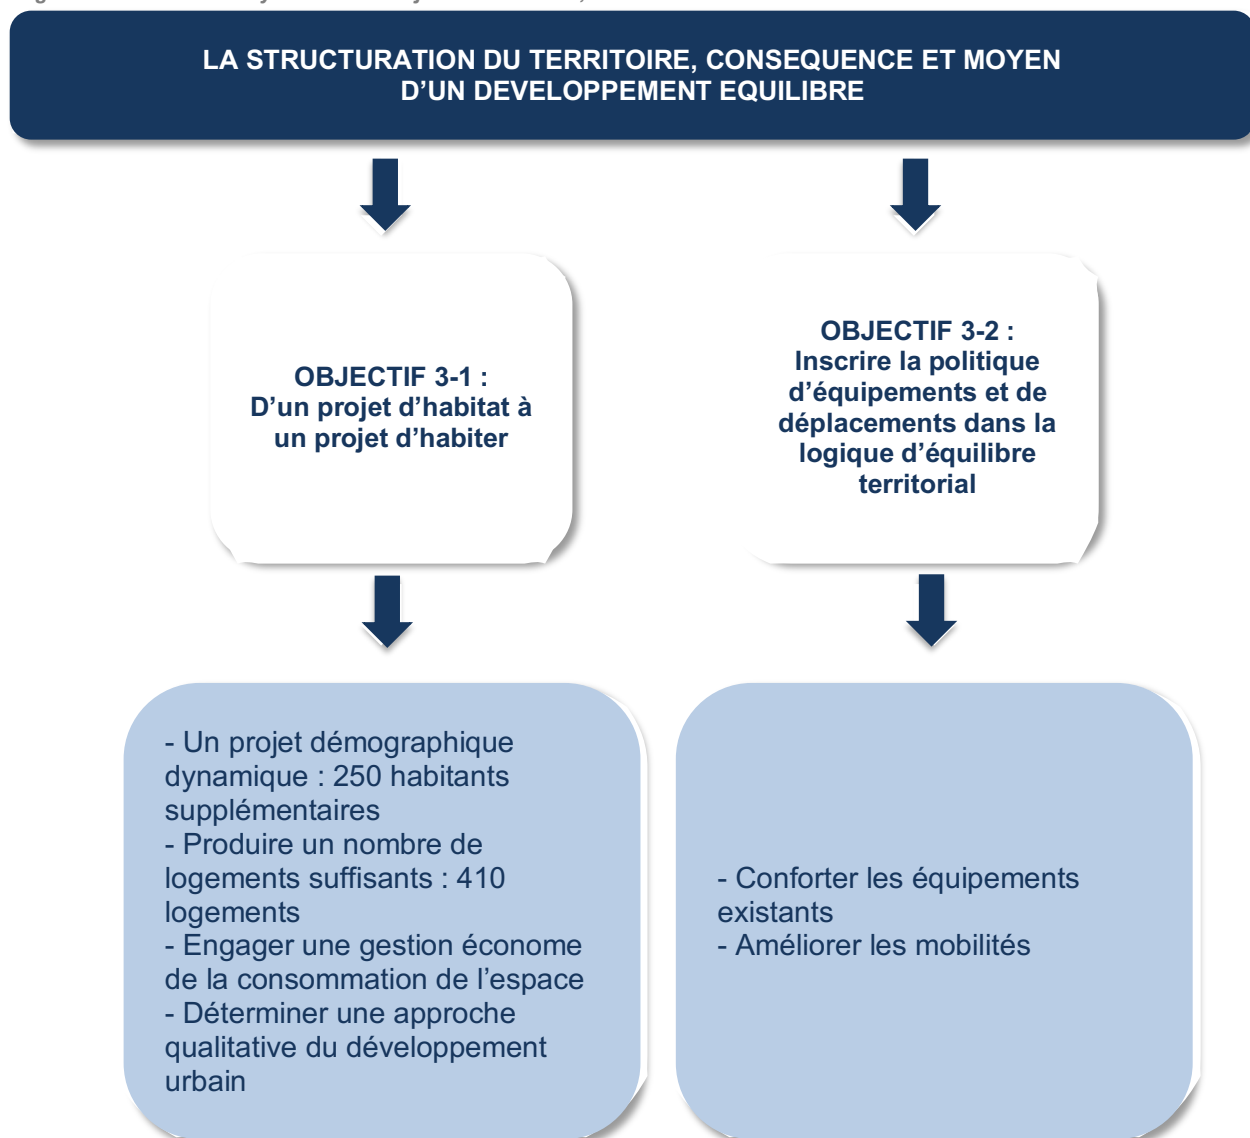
LA STRUCTURATION DU TERRITOIRE, CONSEQUENCE ET MOYEN D'UN DEVELOPPEMENT EQUILIBRE

OBJECTIF 3-1 :
D'un projet d'habitat à un projet d'habiter

OBJECTIF 3-2 :
Inscrire la politique d'équipements et de déplacements dans la logique d'équilibre territorial

- Un projet démographique dynamique : 250 habitants supplémentaires
- Produire un nombre de logements suffisants : 410 logements
- Engager une gestion économe de la consommation de l'espace
- Déterminer une approche qualitative du développement urbain

- Conforter les équipements existants
- Améliorer les mobilités